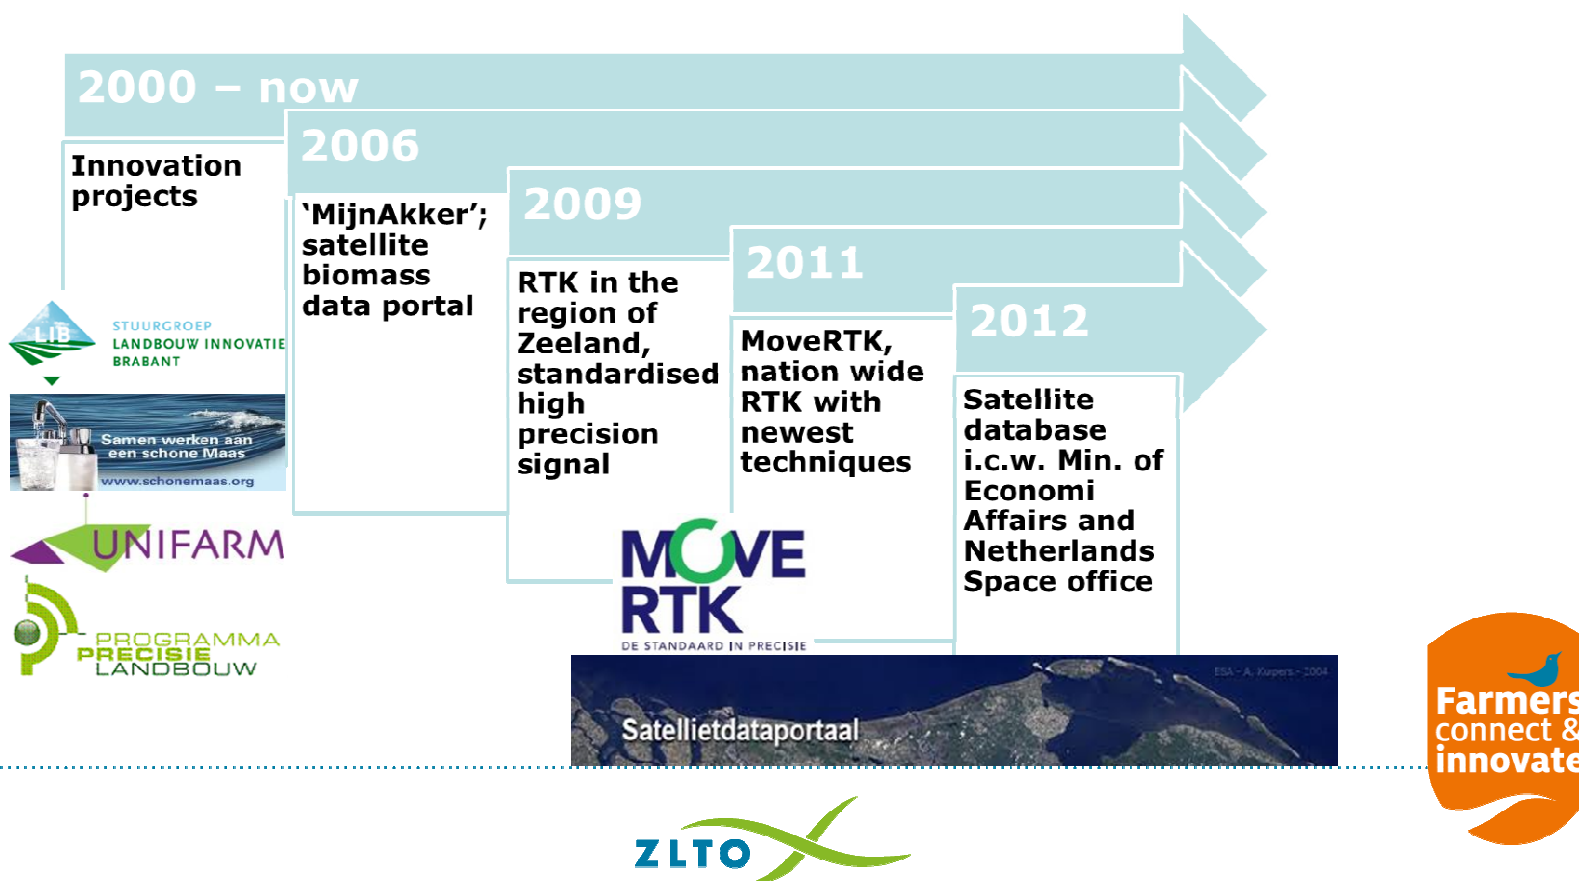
2000 – now

Innovation projects

LIB
STUURGROEP
LANDBOUW INNOVATIE
BRABANT

Samen werken aan een schone Maas
www.schonemaas.org

UNIFARM

PROGRAMMA
PRECISIE
LANDBOUW

2006

'MijnAkker'; satellite biomass data portal

2009

RTK in the region of Zeeland, standardised high precision signal

MOVE RTK
DE STANDAARD IN PRECISIE

2011

MoveRTK, nation wide RTK with newest techniques

2012

Satellite database i.c.w. Min. of Economi Affairs and Netherlands Space office

ESA - A. Kuipers - 2004
Satellietdataportaal

Farmers connect & innovate

ZLTO